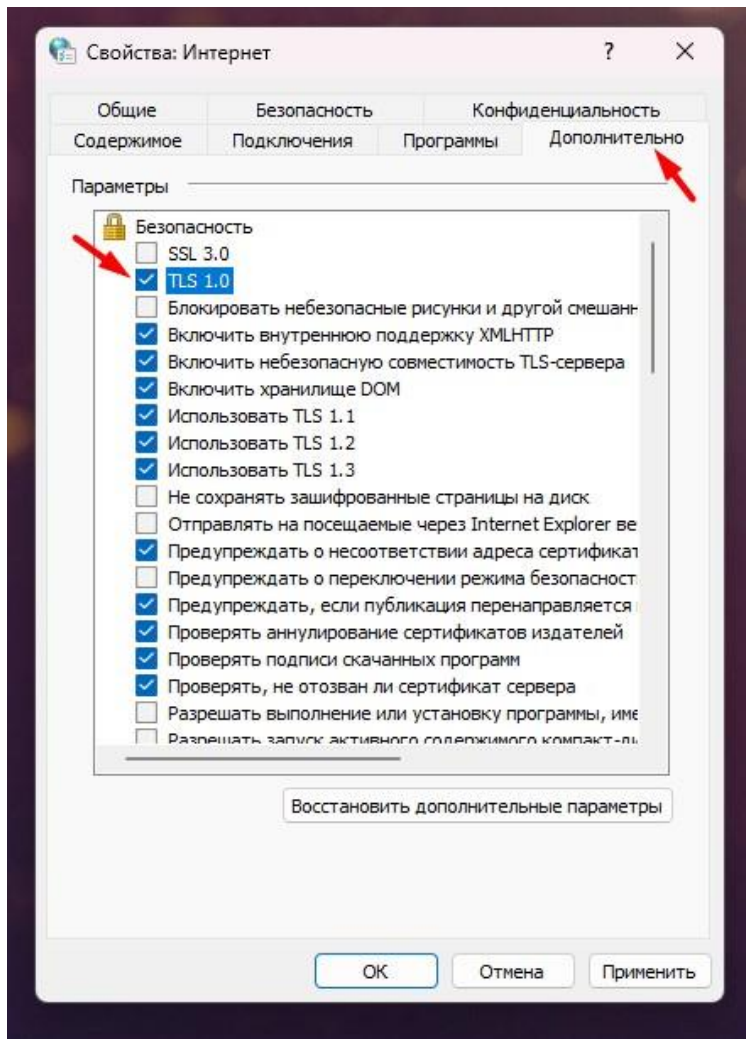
Свойства: Интернет

?

X

Общие
Безопасность
Конфиденциальность
Содержимое
Подключения
Программы
Дополнительно

Параметры

Безопасность
SSL 3.0
TLS 1.0
Блокировать небезопасные рисунки и другой смешанн
Включить внутреннюю поддержку XMLHTTP
Включить небезопасную совместимость TLS-сервера
Включить хранилище DOM
Использовать TLS 1.1
Использовать TLS 1.2
Использовать TLS 1.3
Не сохранять зашифрованные страницы на диск
Отправлять на посещаемые через Internet Explorer ве
Предупреждать о несоответствии адреса сертификат
Предупреждать о переключении режима безопасност
Предупреждать, если публикация перенаправляется
Проверять аннулирование сертификатов издателей
Проверять подписи скачанных программ
Проверять, не отозван ли сертификат сервера
Разрешать выполнение или установку программы, име
Разрешать запуск активного содержимого компакт-ди

Восстановить дополнительные параметры

ОК
Отмена
Применить